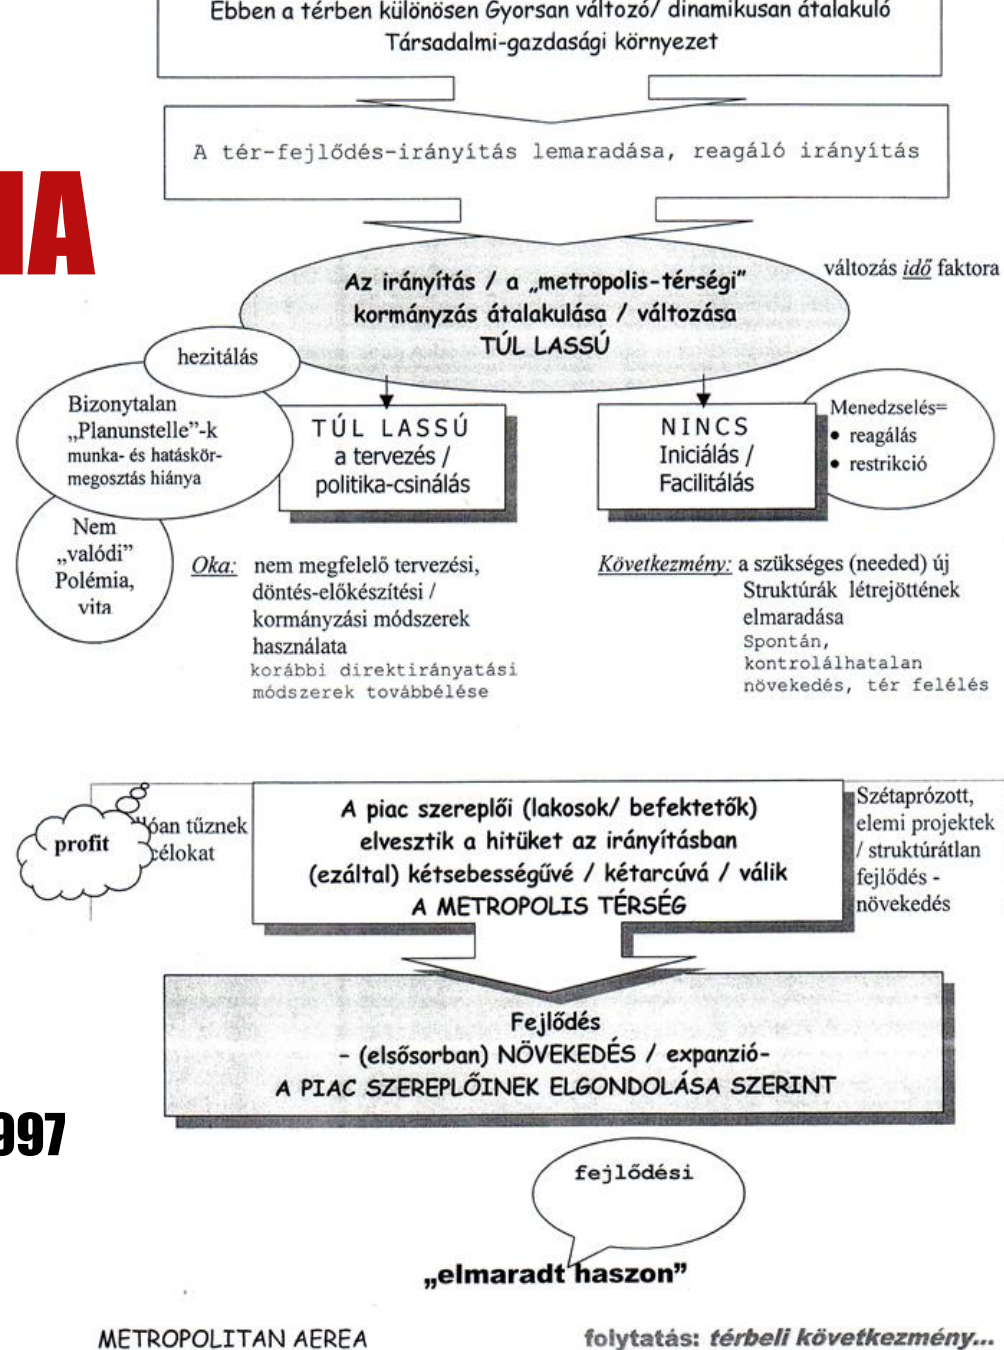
Ebben a térben különösen Gyorsan változó/ dinamikusan átalakuló Társadalmi-gazdasági környezet

A tér-fejlődés-irányítás lemaradása, reagáló irányítás

IA

Az irányítás / a „metropolis-térségi" kormányzás átalakulása / változása TÚL LASSÚ

változás idő faktora

hezitálás

Bizonytalan „Planunstelle"-k munka- és hatáskör-megosztás hiánya

Nem „valódi" Polémia, vita

TÚL LASSÚ a tervezés / politika-csinálás

NINCS Iniciálás / Facilitálás

Menedzselés=
• reagálás
• restrikció

Oka: nem megfelelő tervezési, döntés-előkészítési / kormányzási módszerek használata
korábbi direktirányatási módszerek továbbélése

Következmény: a szükséges (needed) új Struktúrák létrejöttének elmaradása
Spontán, kontrolálhatalan növekedés, tér felélés

profit

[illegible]óan tűznek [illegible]célokat

A piac szereplői (lakosok/ befektetők) elvesztik a hitüket az irányításban (ezáltal) kétsebességűvé / kétarcúvá / válik A METROPOLIS TÉRSÉG

Szétaprózott, elemi projektek / struktúrátlan fejlődés - növekedés

Fejlődés
- (elsősorban) NÖVEKEDÉS / expanzió-
A PIAC SZEREPLŐINEK ELGONDOLÁSA SZERINT

997

fejlődési

„elmaradt haszon"

METROPOLITAN AEREA

folytatás: térbeli következmény...